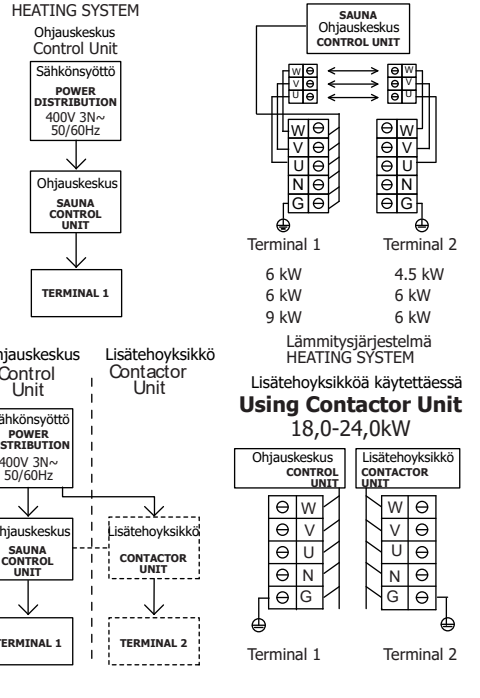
HEATING SYSTEM

Ohjauskeskus
Control Unit

Sähkönsyöttö
POWER DISTRIBUTION
400V 3N~
50/60Hz

Ohjauskeskus
SAUNA CONTROL UNIT

TERMINAL 1

SAUNA
Ohjauskeskus
CONTROL UNIT

W V U

W V U

W V U N G

W V U N G

Terminal 1 Terminal 2

| Terminal 1 | Terminal 2 |
|---|---|
| 6 kW | 4.5 kW |
| 6 kW | 6 kW |
| 9 kW | 6 kW |

Lämmitysjärjestelmä
HEATING SYSTEM

Ohjauskeskus
Control
Unit

Lisätehoyksikkö
Contactor
Unit

Sähkönsyöttö
POWER DISTRIBUTION
400V 3N~
50/60Hz

Ohjauskeskus
SAUNA CONTROL UNIT

Lisätehoyksikkö
CONTACTOR UNIT

TERMINAL 1

TERMINAL 2

Lisätehoyksikköä käytettäessä
Using Contactor Unit
18,0-24,0kW

Ohjauskeskus
CONTROL UNIT

Lisätehoyksikkö
CONTACTOR UNIT

W V U N G

W V U N G

Terminal 1 Terminal 2